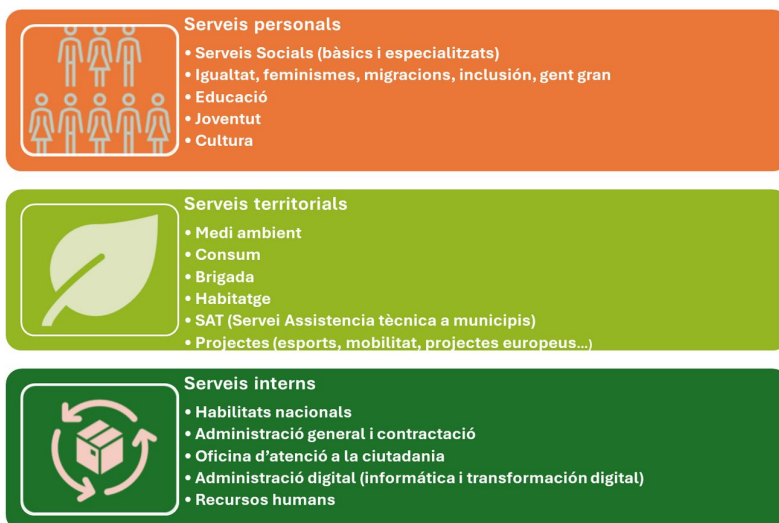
Serveis personals
• Serveis Socials (bàsics i especialitzats)
• Igualtat, feminismes, migracions, inclusión, gent gran
• Educació
• Joventut
• Cultura

Serveis territorials
• Medi ambient
• Consum
• Brigada
• Habitatge
• SAT (Servei Assistencia tècnica a municipis)
• Projectes (esports, mobilitat, projectes europeus...)

Serveis interns
• Habilitats nacionals
• Administració general i contractació
• Oficina d'atenció a la ciutadania
• Administració digital (informática i transformación digital)
• Recursos humans